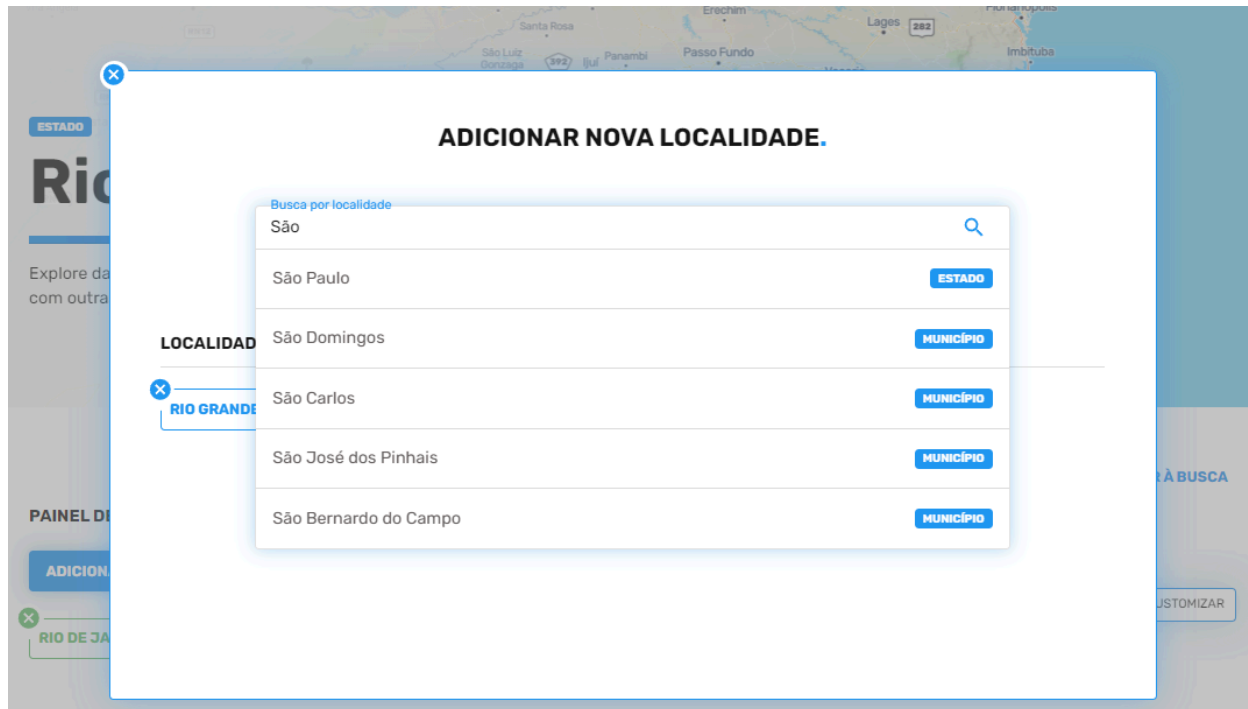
Erechim
Santa Rosa
Lages 282
Florianópolis
São Luiz Gonzaga 392 Ijuí Panambi
Passo Fundo
Imbituba

ESTADO
Rio
Explore da
com outra

ADICIONAR NOVA LOCALIDADE.

Busca por localidade
São

São Paulo ESTADO
São Domingos MUNICÍPIO
São Carlos MUNICÍPIO
São José dos Pinhais MUNICÍPIO
São Bernardo do Campo MUNICÍPIO

LOCALIDAD
RIO GRANDE
R À BUSCA
PAINEL D
ADICION
RIO DE JA
USTOMIZAR